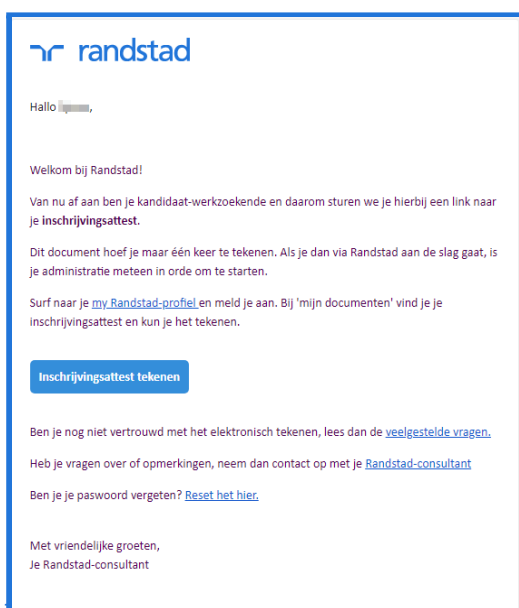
randstad

Hallo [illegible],

Welkom bij Randstad!

Van nu af aan ben je kandidaat-werkzoekende en daarom sturen we je hierbij een link naar je **inschrijvingsattest**.

Dit document hoef je maar één keer te tekenen. Als je dan via Randstad aan de slag gaat, is je administratie meteen in orde om te starten.

Surf naar je my Randstad-profiel en meld je aan. Bij 'mijn documenten' vind je je inschrijvingsattest en kun je het tekenen.

Inschrijvingsattest tekenen

Ben je nog niet vertrouwd met het elektronisch tekenen, lees dan de veelgestelde vragen.

Heb je vragen over of opmerkingen, neem dan contact op met je Randstad-consultant

Ben je je paswoord vergeten? Reset het hier.

Met vriendelijke groeten,
Je Randstad-consultant